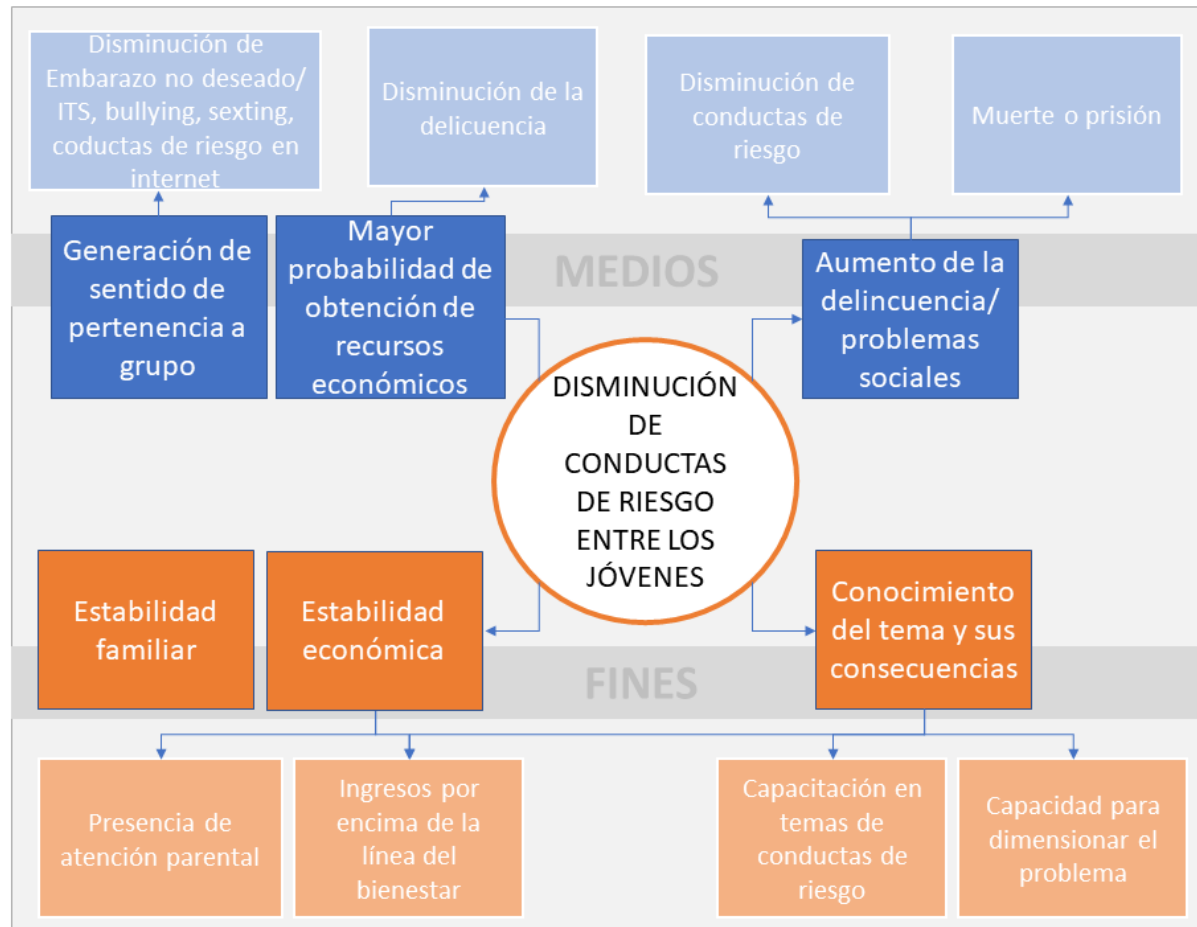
Disminución de Embarazo no deseado/ ITS, bullying, sexting, coductas de riesgo en internet

Disminución de la delicuencia

Disminución de conductas de riesgo

Muerte o prisión

MEDIOS

Generación de sentido de pertenencia a grupo

Mayor probabilidad de obtención de recursos económicos

Aumento de la delincuencia/ problemas sociales

DISMINUCIÓN DE CONDUCTAS DE RIESGO ENTRE LOS JÓVENES

Estabilidad familiar

Estabilidad económica

Conocimiento del tema y sus consecuencias

FINES

Presencia de atención parental

Ingresos por encima de la línea del bienestar

Capacitación en temas de conductas de riesgo

Capacidad para dimensionar el problema